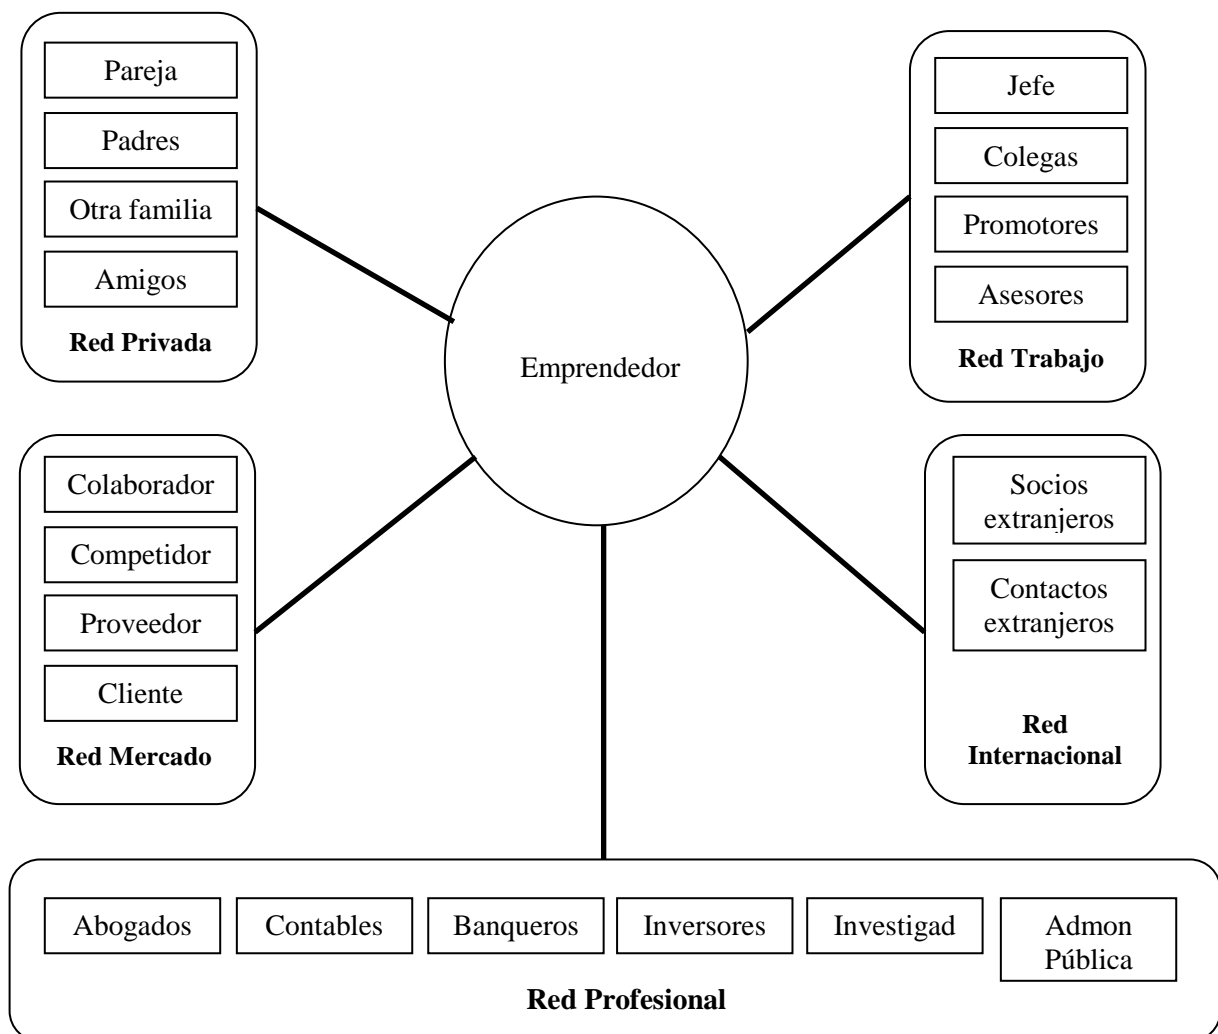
Pareja
Padres
Otra familia
Amigos
**Red Privada**

Jefe
Colegas
Promotores
Asesores
**Red Trabajo**

Emprendedor

Colaborador
Competidor
Proveedor
Cliente
**Red Mercado**

Socios extranjeros
Contactos extranjeros
**Red Internacional**

Abogados
Contables
Banqueros
Inversores
Investigad
Admon Pública
**Red Profesional**